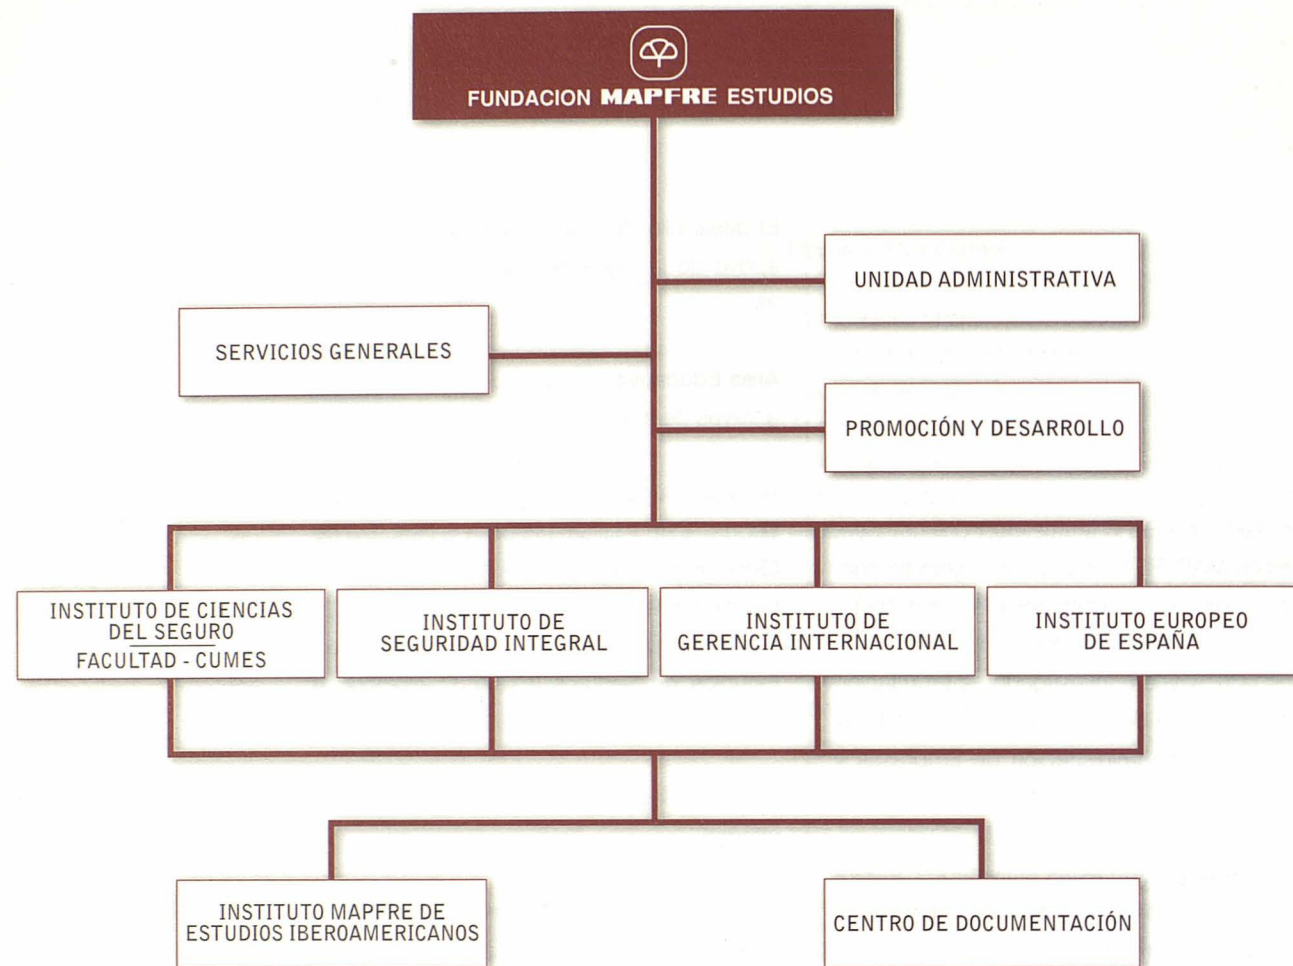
FUNDACION MAPFRE ESTUDIOS

UNIDAD ADMINISTRATIVA

SERVICIOS GENERALES

PROMOCIÓN Y DESARROLLO

INSTITUTO DE CIENCIAS DEL SEGURO
FACULTAD - CUMES

INSTITUTO DE SEGURIDAD INTEGRAL

INSTITUTO DE GERENCIA INTERNACIONAL

INSTITUTO EUROPEO DE ESPAÑA

INSTITUTO MAPFRE DE ESTUDIOS IBEROAMERICANOS

CENTRO DE DOCUMENTACIÓN